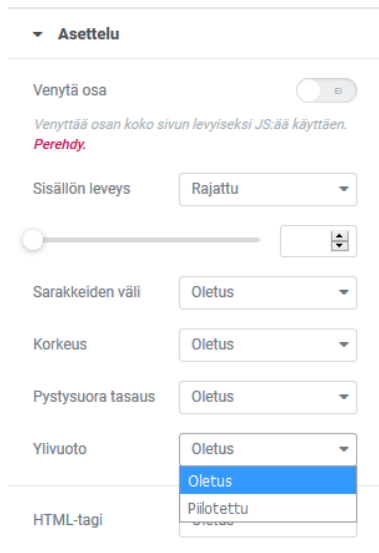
Asettelu

Venytä osa

Venyttää osan koko sivun levyiseksi JS:ää käyttäen. Perehdy.

Sisällön leveys
Rajattu

Sarakkeiden väli
Oletus

Korkeus
Oletus

Pystysuora tasaus
Oletus

Ylivuoto
Oletus

Oletus
Piilotettu

HTML-tagi
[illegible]